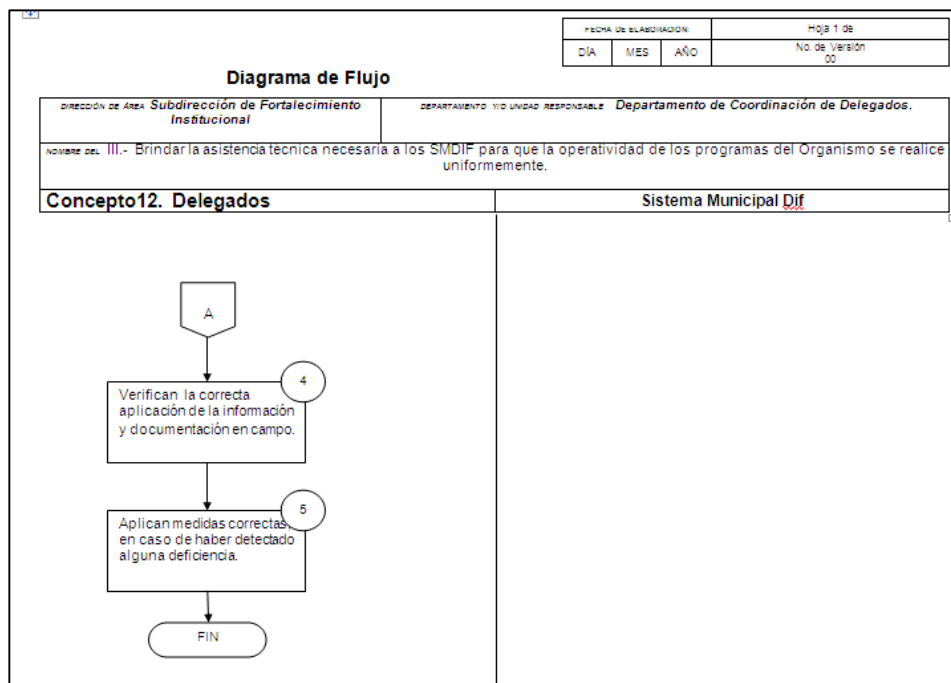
| FECHA DE ELABORACION: | | | Hoja 1 de |
|---|---|---|---|
| DÍA | MES | AÑO | No. de Versión 00 |

Diagrama de Flujo

DIRECCIÓN DE ÁREA Subdirección de Fortalecimiento Institucional

DEPARTAMENTO Y/O UNIDAD RESPONSABLE Departamento de Coordinación de Delegados.

NOMBRE DEL III.- Brindar la asistencia técnica necesaria a los SMDIF para que la operatividad de los programas del Organismo se realice uniformemente.

| Concepto12. Delegados | Sistema Municipal Dif |
|---|---|

A

4

Verifican la correcta aplicación de la información y documentación en campo.

5

Aplican medidas correctas en caso de haber detectado alguna deficiencia.

FIN